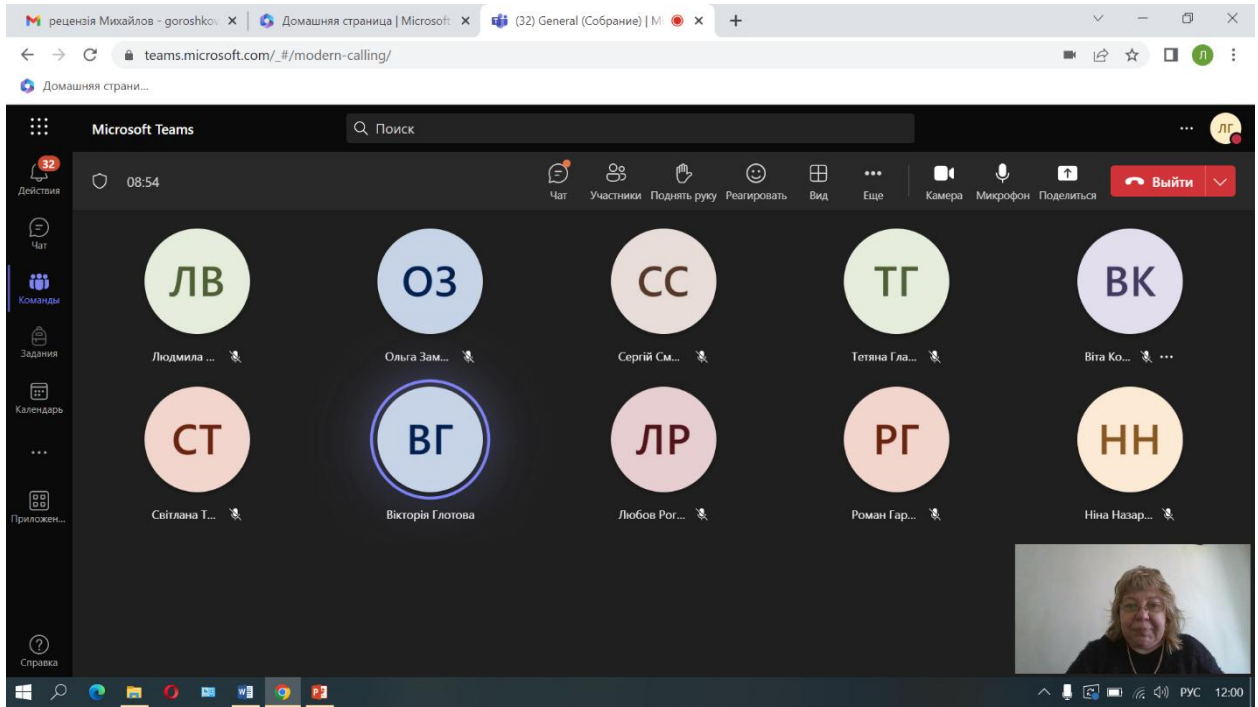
M рецензія Михайлов - goroshkov ×
Домашняя страница | Microsoft ×
(32) General (Собрание) | M ×
+

teams.microsoft.com/_#/modern-calling/

Домашняя страни...

Microsoft Teams
Поиск
ЛГ

32
Действия
Чат
Команды
Задания
Календарь
...
Приложен...
Справка

08:54
Чат
Участники
Поднять руку
Реагировать
Вид
Еще
Камера
Микрофон
Поделиться
Выйти

ЛВ
Людмила ...
ОЗ
Ольга Зам...
СС
Сергій См...
ТГ
Тетяна Гла...
ВК
Віта Ко...
СТ
Світлана Т...
ВГ
Вікторія Глотова
ЛР
Любов Рог...
РГ
Роман Гар...
НН
Ніна Назар...

РУС 12:00